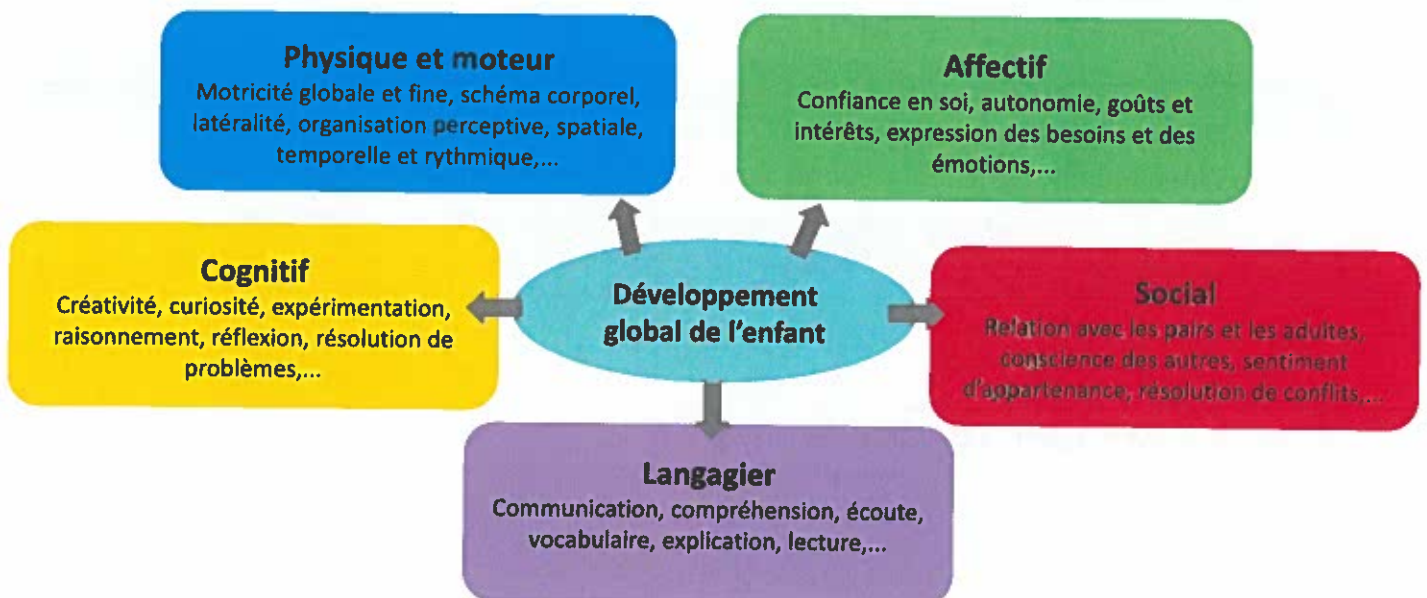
Physique et moteur
Motricité globale et fine, schéma corporel, latéralité, organisation perceptive, spatiale, temporelle et rythmique,...

Affectif
Confiance en soi, autonomie, goûts et intérêts, expression des besoins et des émotions,...

Cognitif
Créativité, curiosité, expérimentation, raisonnement, réflexion, résolution de problèmes,...

Développement global de l'enfant

Social
Relation avec les pairs et les adultes, conscience des autres, sentiment d'appartenance, résolution de conflits,...

Langagier
Communication, compréhension, écoute, vocabulaire, explication, lecture,...